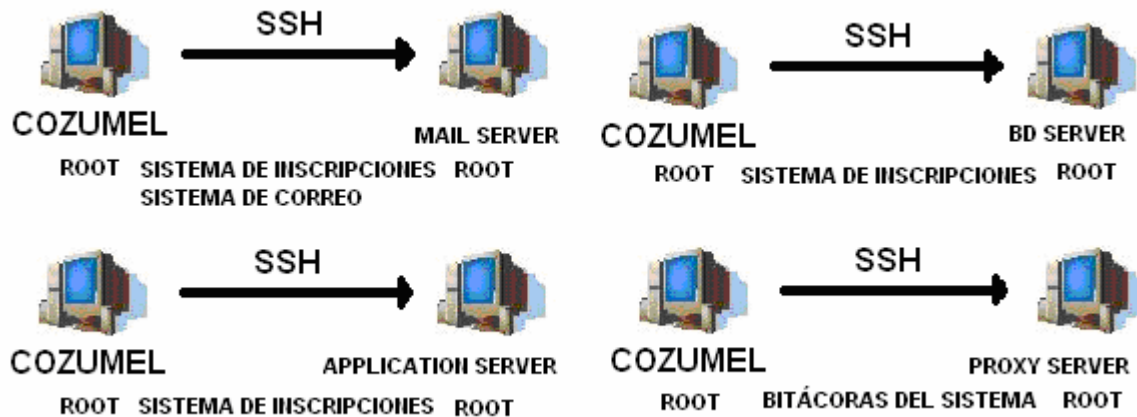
SSH

COZUMEL

MAIL SERVER

ROOT SISTEMA DE INSCRIPCIONES ROOT
SISTEMA DE CORREO

SSH

COZUMEL

BD SERVER

ROOT SISTEMA DE INSCRIPCIONES ROOT

SSH

COZUMEL

APPLICATION SERVER

ROOT SISTEMA DE INSCRIPCIONES ROOT

SSH

COZUMEL

PROXY SERVER

ROOT BITÁCORAS DEL SISTEMA ROOT